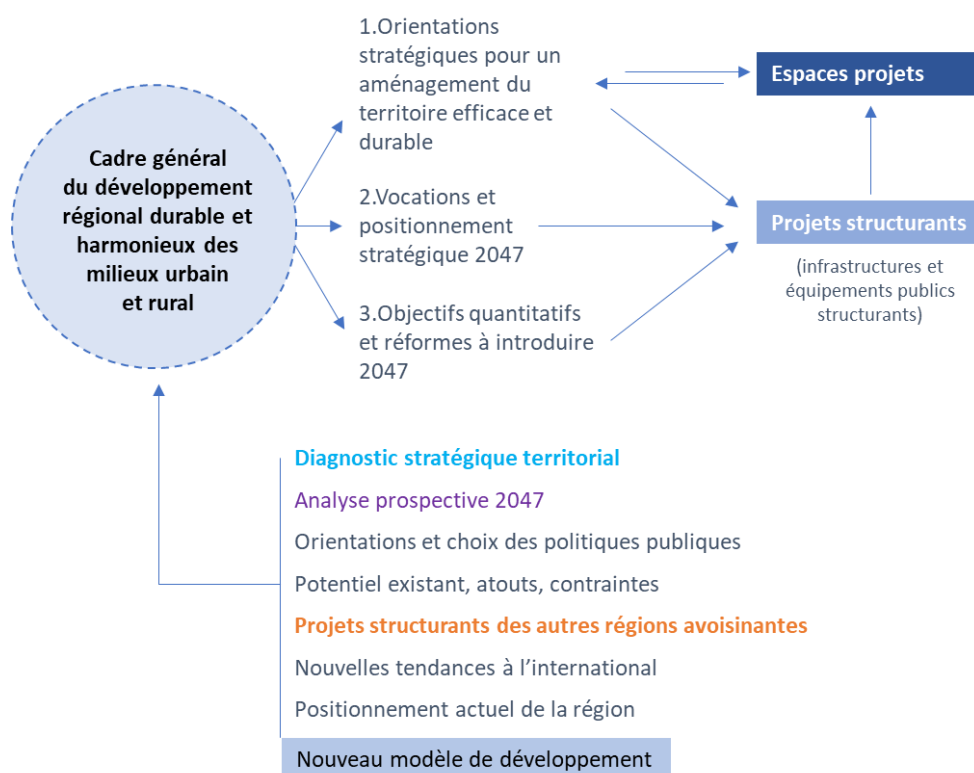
Cadre général du développement régional durable et harmonieux des milieux urbain et rural

1.Orientations stratégiques pour un aménagement du territoire efficace et durable

2.Vocations et positionnement stratégique 2047

3.Objectifs quantitatifs et réformes à introduire 2047

Espaces projets

Projets structurants

(infrastructures et équipements publics structurants)

Diagnostic stratégique territorial

Analyse prospective 2047

Orientations et choix des politiques publiques

Potentiel existant, atouts, contraintes

Projets structurants des autres régions avoisinantes

Nouvelles tendances à l'international

Positionnement actuel de la région

Nouveau modèle de développement